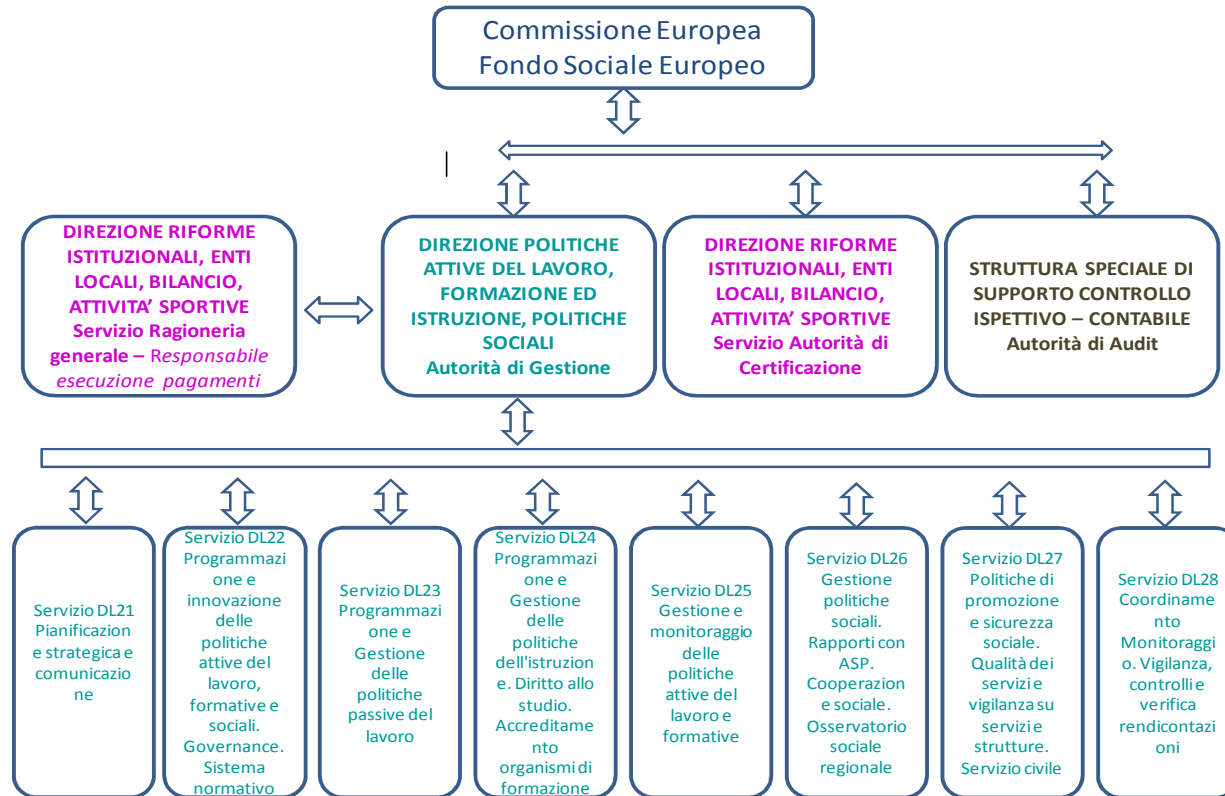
Commissione Europea
Fondo Sociale Europeo

DIREZIONE RIFORME ISTITUZIONALI, ENTI LOCALI, BILANCIO, ATTIVITA' SPORTIVE
Servizio Ragioneria generale – Responsabile esecuzione pagamenti

DIREZIONE POLITICHE ATTIVE DEL LAVORO, FORMAZIONE ED ISTRUZIONE, POLITICHE SOCIALI
Autorità di Gestione

DIREZIONE RIFORME ISTITUZIONALI, ENTI LOCALI, BILANCIO, ATTIVITA' SPORTIVE
Servizio Autorità di Certificazione

STRUTTURA SPECIALE DI SUPPORTO CONTROLLO ISPETTIVO – CONTABILE
Autorità di Audit

Servizio DL21 Pianificazion e strategica e comunicazio ne

Servizio DL22 Programmazi one e innovazione delle politiche attive del lavoro, formative e sociali. Governance. Sistema normativo

Servizio DL23 Programmazi one e Gestione delle politiche passive del lavoro

Servizio DL24 Programmazi one e Gestione delle politiche dell'istruzion e. Diritto allo studio. Accreditame nto organismi di formazione

Servizio DL25 Gestione e monitoraggio delle politiche attive del lavoro e formative

Servizio DL26 Gestione politiche sociali. Rapporti con ASP. Cooperazion e sociale. Osservatorio sociale regionale

Servizio DL27 Politiche di promozione e sicurezza sociale. Qualità dei servizi e vigilanza su servizi e strutture. Servizio civile

Servizio DL28 Coordiname nto Monitoraggi o. Vigilanza, controlli e verifica rendicontazi oni